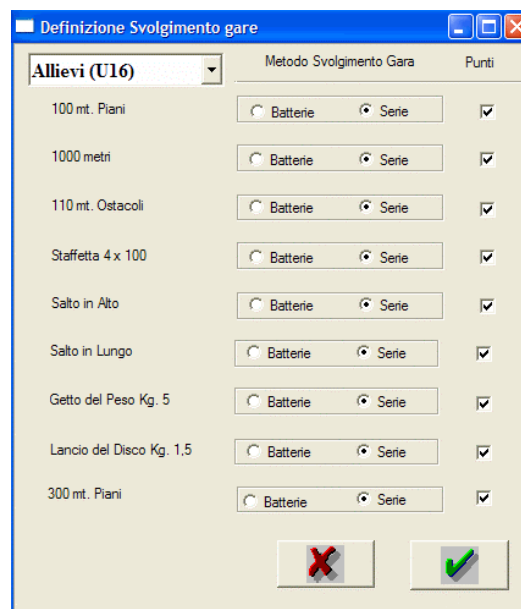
Definizione Svolgimento gare

Allievi (U16)

Metodo Svolgimento Gara

Punti

100 mt. Piani
Batterie
Serie

1000 metri
Batterie
Serie

110 mt. Ostacoli
Batterie
Serie

Staffetta 4 x 100
Batterie
Serie

Salto in Alto
Batterie
Serie

Salto in Lungo
Batterie
Serie

Getto del Peso Kg. 5
Batterie
Serie

Lancio del Disco Kg. 1,5
Batterie
Serie

300 mt. Piani
Batterie
Serie